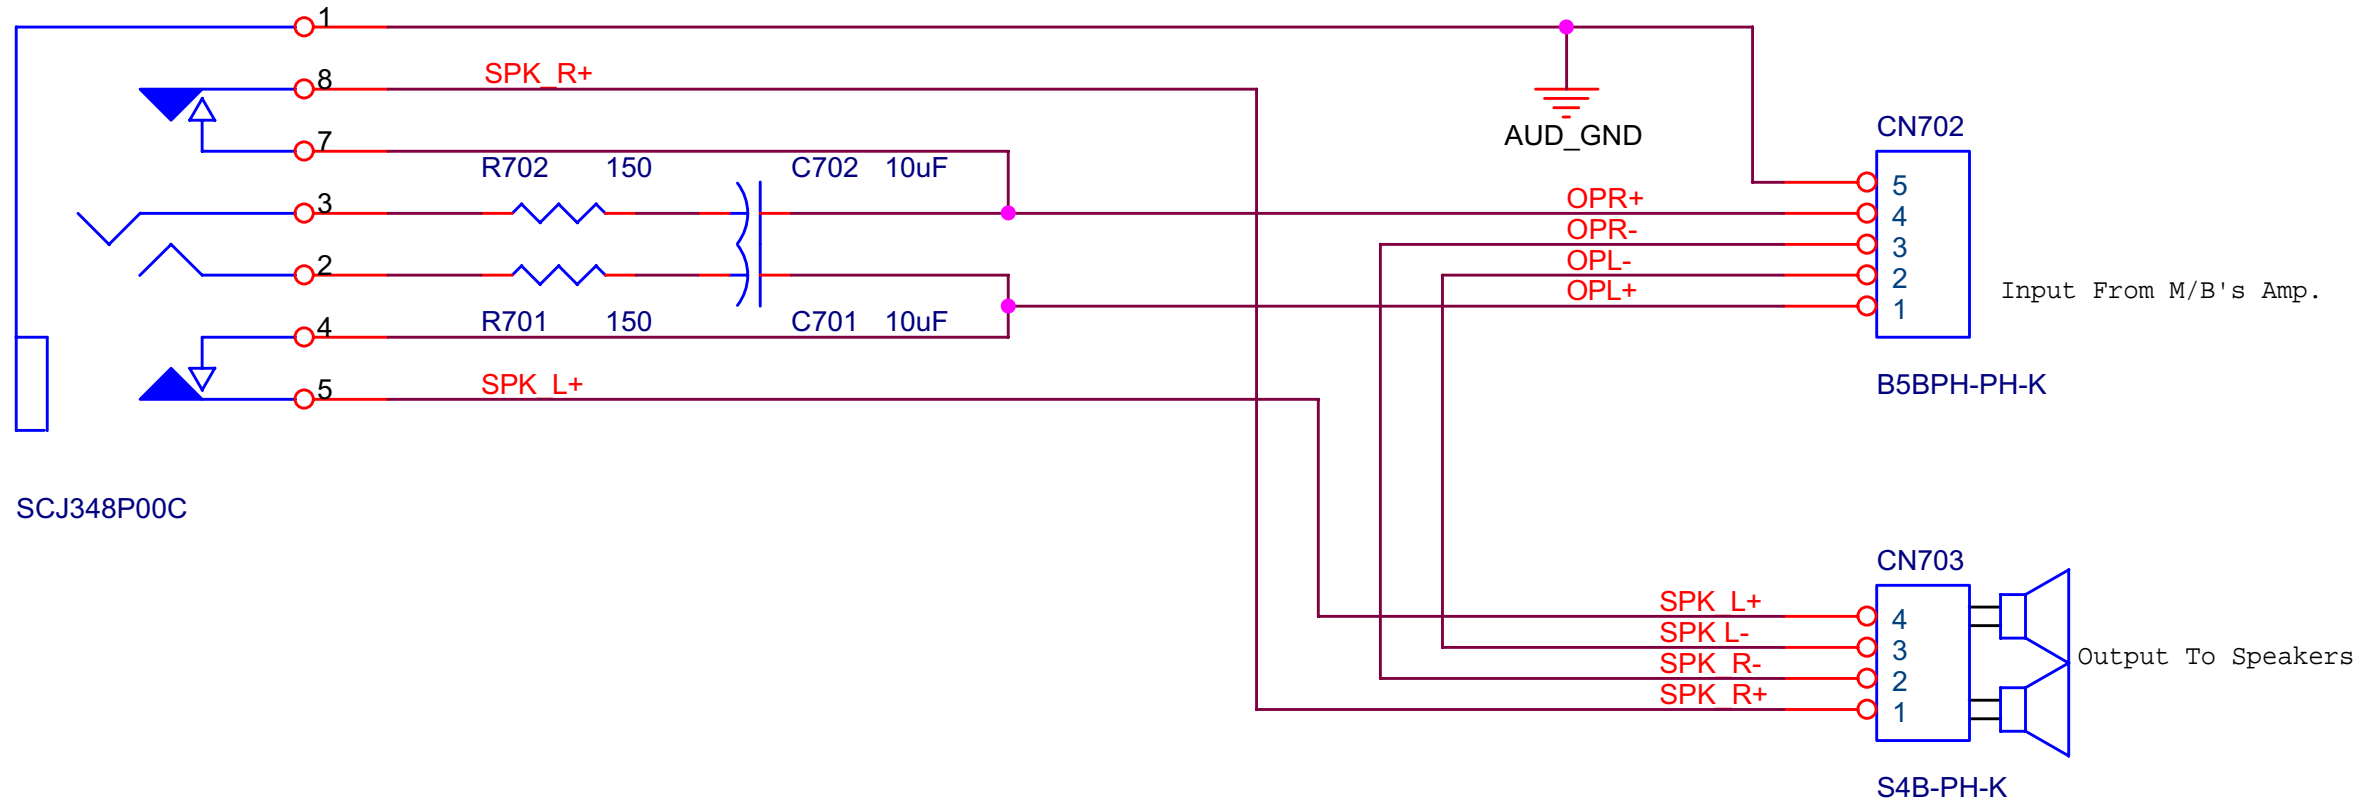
1
8
SPK_R+
7
R702 150
C702 10uF
3
2
R701 150
C701 10uF
4
5
SPK_L+
SCJ348P00C
AUD_GND
CN702
5
4
3
2
1
OPR+
OPR-
OPL-
OPL+
Input From M/B's Amp.
B5BPH-PH-K
CN703
SPK_L+
SPK_L-
SPK_R-
SPK_R+
4
3
2
1
Output To Speakers
S4B-PH-K